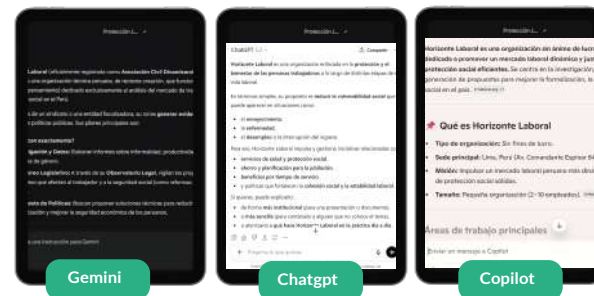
Protección L...

Laboral (oficialmente registrado como Asociación Civil Observatorio...) es una organización técnica peruana, de reciente creación, que fue... ...dedicado exclusivamente al análisis del mercado de trabajo... social en el Perú.

...de un análisis y una entidad fiscalizadora, su misión generar evidencia... y políticas públicas. Sus pilares principales son:

¿...son exactamente?

...Quiénes y Cómo: Elaboran informes sobre informalidad, productividad... de género.

...Legislativo: A través de su Observatorio Legal, vigilan las propuestas... afectan al trabajador y a la seguridad social...

...de Políticas: Buscan proponer soluciones técnicas para reducir... la mejorar la seguridad económica de las personas.

...a una instrucción para Gemini

Gemini

Protección L...

ChatGPT 5.2

Compartir

Horizonte Laboral es una organización enfocada en la protección y el bienestar de las personas trabajadoras a lo largo de distintas etapas de su vida laboral.

En términos simples, su propósito es reducir la vulnerabilidad social que puede aparecer en situaciones como:

el envejecimiento
la enfermedad
el desempleo o la interrupción del ingreso

Para ello, Horizonte Laboral impulsa y gestiona iniciativas relacionadas con:

servicios de salud y protección social,
ahorro y planificación para la jubilación,
beneficios por tiempo de servicio,
y políticas que fortalecen la cohesión social y la estabilidad laboral.

Si quieres, puedo explicarlo:

de forma más institucional (para una presentación o documento),
o más sencilla (para compartir o alguien que no conoce el tema),
o alinearlo a qué hace Horizonte Laboral en la práctica día a día.

Pregunta lo que quieras

Chatgpt

Protección L...

Horizonte Laboral es una organización sin ánimo de lucro dedicada a promover un mercado laboral dinámico y la protección social eficientes. Se centra en la investigación y generación de propuestas para mejorar la formalización, la... social en el país.

Qué es Horizonte Laboral

Tipo de organización: Sin fines de lucro.

Sede principal: Lima, Perú (Av. Comandante Espinar 84...)

Misión: Impulsar un mercado laboral peruano más dinámico... de protección social sólidas.

Tamaño: Pequeña organización (2-10 empleados).

Áreas de trabajo principales

Enviar un mensaje a Copilot

Copilot